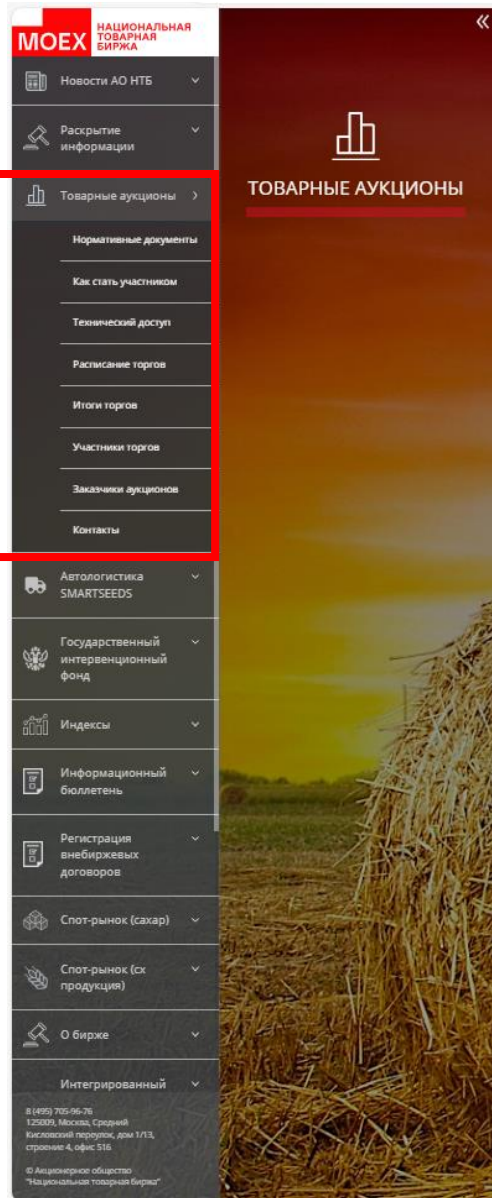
MOEX НАЦИОНАЛЬНАЯ ТОВАРНАЯ БИРЖА

«

Новости АО НТБ

Раскрытие информации

Товарные аукционы

Нормативные документы

Как стать участником

Технический доступ

Расписание торгов

Итоги торгов

Участники торгов

Заказчики аукционов

Контакты

Автологистика SMARTSEEDS

Государственный интервенционный фонд

Индексы

Информационный бюллетень

Регистрация внебиржевых договоров

Спот-рынок (сахар)

Спот-рынок (сх продукция)

О бирже

Интегрированный

8 (495) 705-96-76
125009, Москва, Средний Кисловский переулок, дом 1/13, строение 4, офис 516

© Акционерное общество "Национальная товарная биржа"

ТОВАРНЫЕ АУКЦИОНЫ